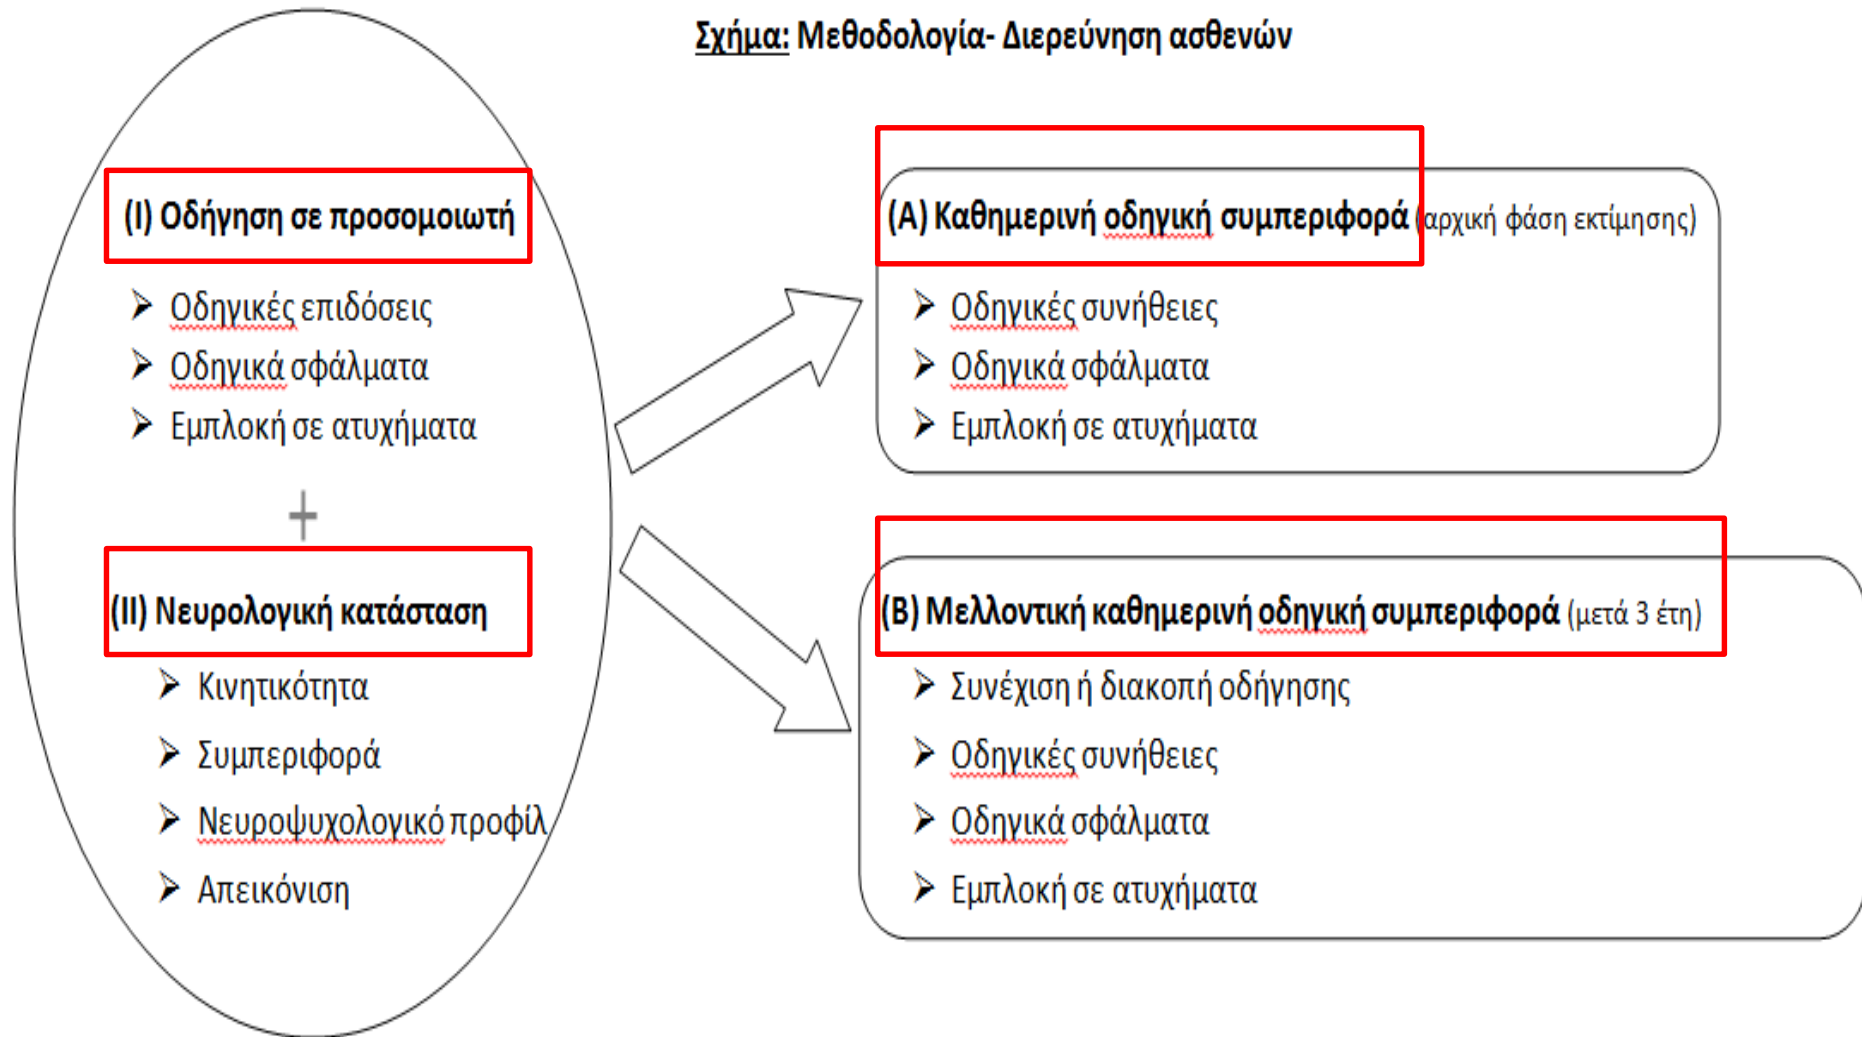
Σχήμα: Μεθοδολογία- Διερεύνηση ασθενών

(I) Οδήγηση σε προσομοιωτή

➢ Οδηγικές επιδόσεις
➢ Οδηγικά σφάλματα
➢ Εμπλοκή σε ατυχήματα

+

(II) Νευρολογική κατάσταση

➢ Κινητικότητα
➢ Συμπεριφορά
➢ Νευροψυχολογικό προφίλ
➢ Απεικόνιση

(A) Καθημερινή οδηγική συμπεριφορά (αρχική φάση εκτίμησης)

➢ Οδηγικές συνήθειες
➢ Οδηγικά σφάλματα
➢ Εμπλοκή σε ατυχήματα

(B) Μελλοντική καθημερινή οδηγική συμπεριφορά (μετά 3 έτη)

➢ Συνέχιση ή διακοπή οδήγησης
➢ Οδηγικές συνήθειες
➢ Οδηγικά σφάλματα
➢ Εμπλοκή σε ατυχήματα